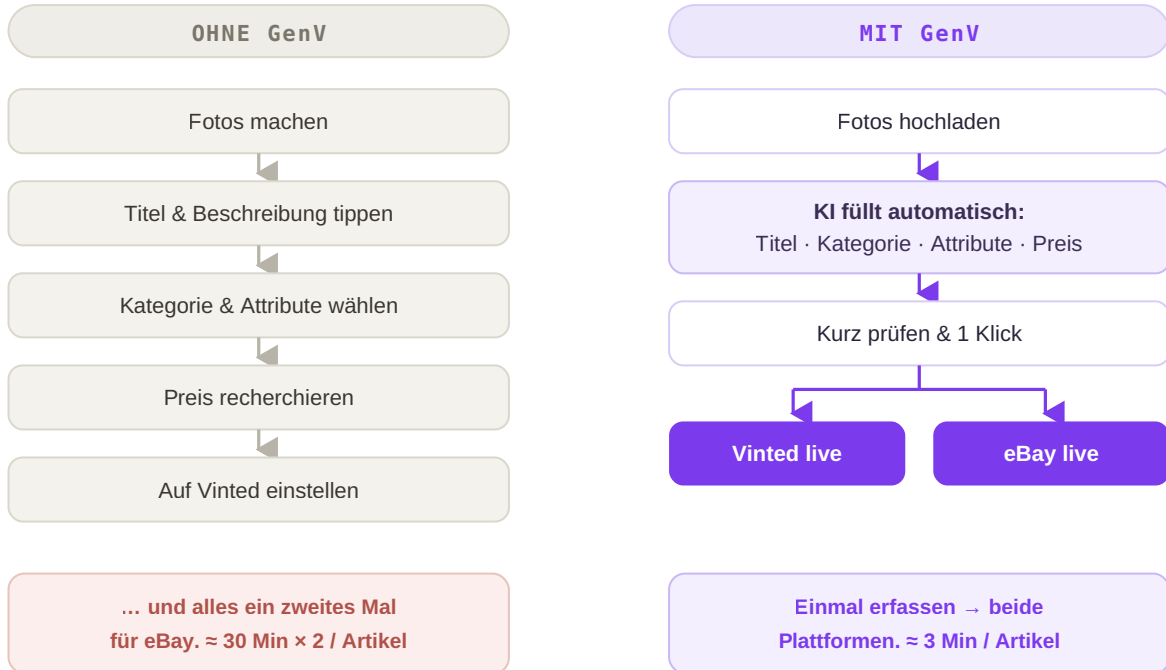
OHNE GenV

Fotos machen

Titel & Beschreibung tippen

Kategorie & Attribute wählen

Preis recherchieren

Auf Vinted einstellen

… und alles ein zweites Mal für eBay. ≈ 30 Min × 2 / Artikel

MIT GenV

Fotos hochladen

KI füllt automatisch:
Titel · Kategorie · Attribute · Preis

Kurz prüfen & 1 Klick

Vinted live

eBay live

Einmal erfassen → beide Plattformen. ≈ 3 Min / Artikel